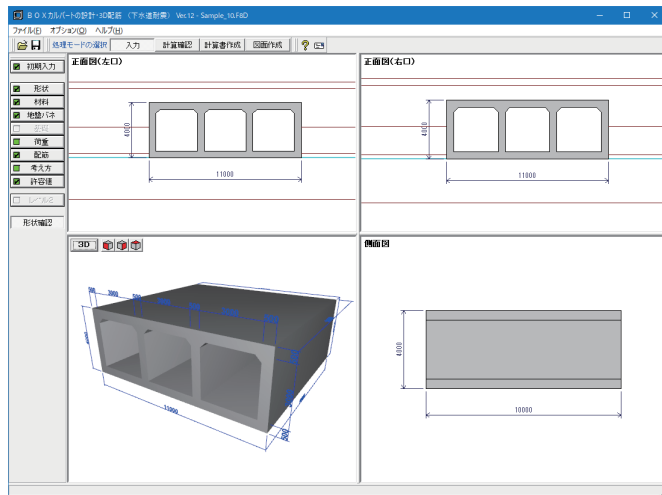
ＢＯＸカルバートの設計･3D配筋 （下水道耐震） Ver.12 - Sample_10.F8D

ファイル(F) オプション(O) ヘルプ(H)

処理モードの選択 入力 計算確認 計算書作成 図面作成

初期入力

形状
材料
地盤バネ
水平
荷重
配筋
考え方
許容値

レベル2

形状確認

正面図（左口）

4000

11000

正面図（右口）

4000

11000

3D

側面図

4000

10000

11000

300
3000
500
4000
10000
500
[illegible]